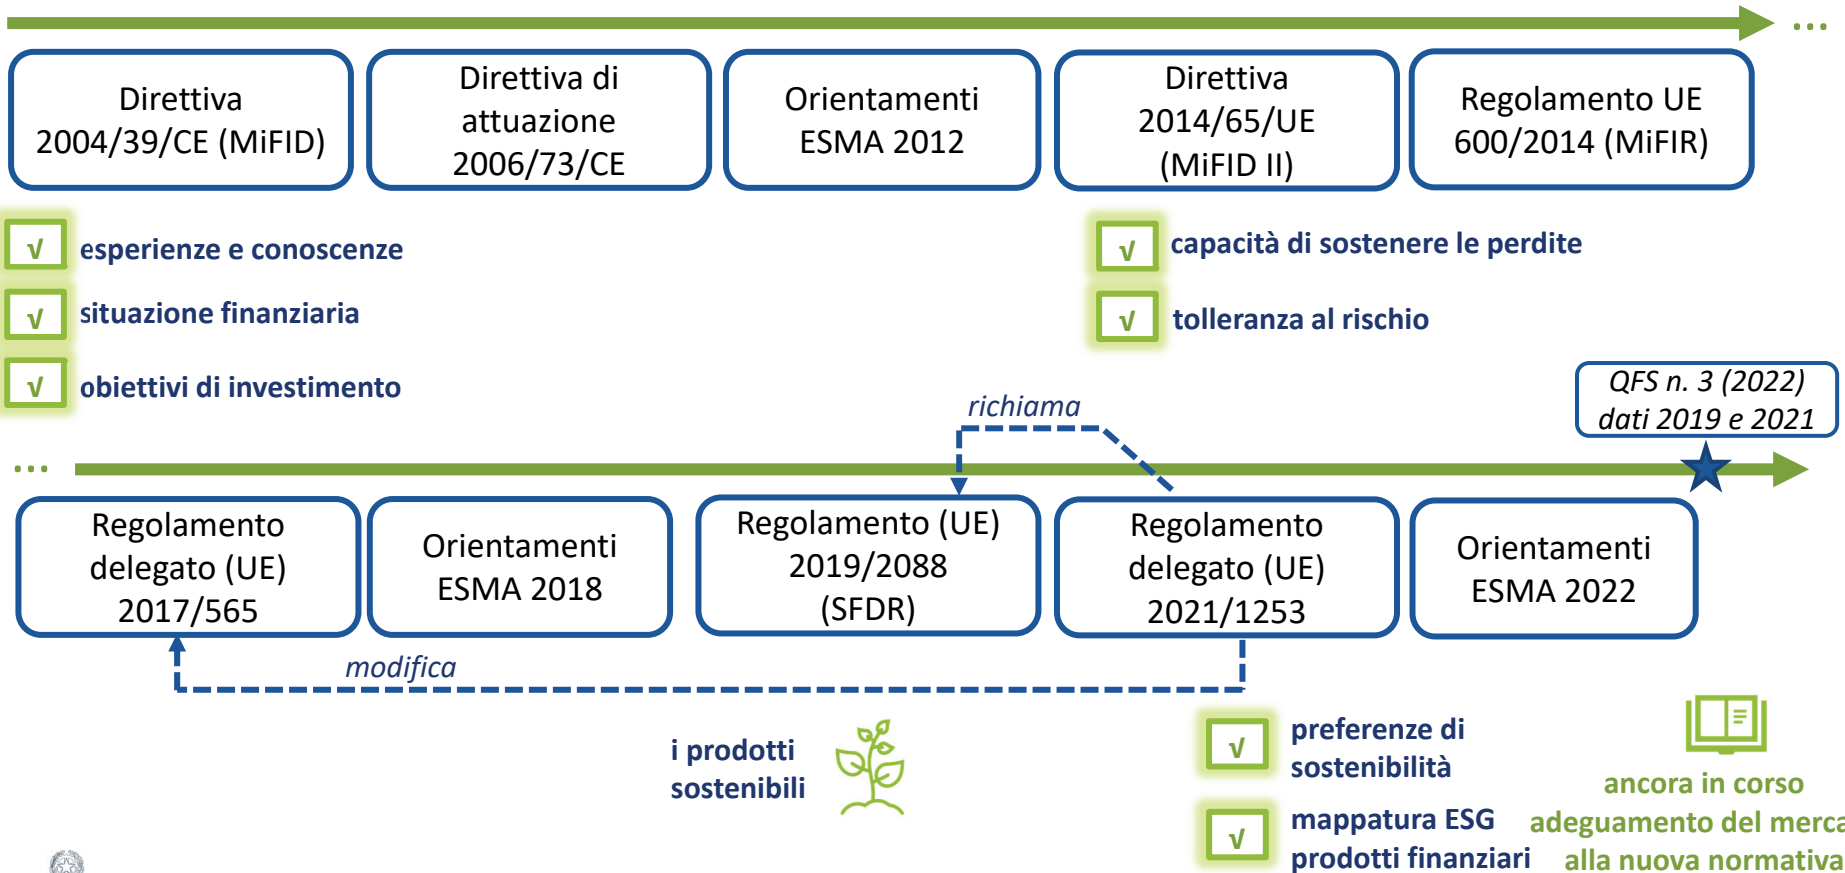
...

Direttiva 2004/39/CE (MiFID)

Direttiva di attuazione 2006/73/CE

Orientamenti ESMA 2012

Direttiva 2014/65/UE (MiFID II)

Regolamento UE 600/2014 (MiFIR)

√ esperienze e conoscenze

√ situazione finanziaria

√ obiettivi di investimento

√ capacità di sostenere le perdite

√ tolleranza al rischio

QFS n. 3 (2022) dati 2019 e 2021

richiama

...

Regolamento delegato (UE) 2017/565

Orientamenti ESMA 2018

Regolamento (UE) 2019/2088 (SFDR)

Regolamento delegato (UE) 2021/1253

Orientamenti ESMA 2022

modifica

i prodotti sostenibili

√ preferenze di sostenibilità

√ mappatura ESG prodotti finanziari

ancora in corso adeguamento del merca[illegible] alla nuova normativa